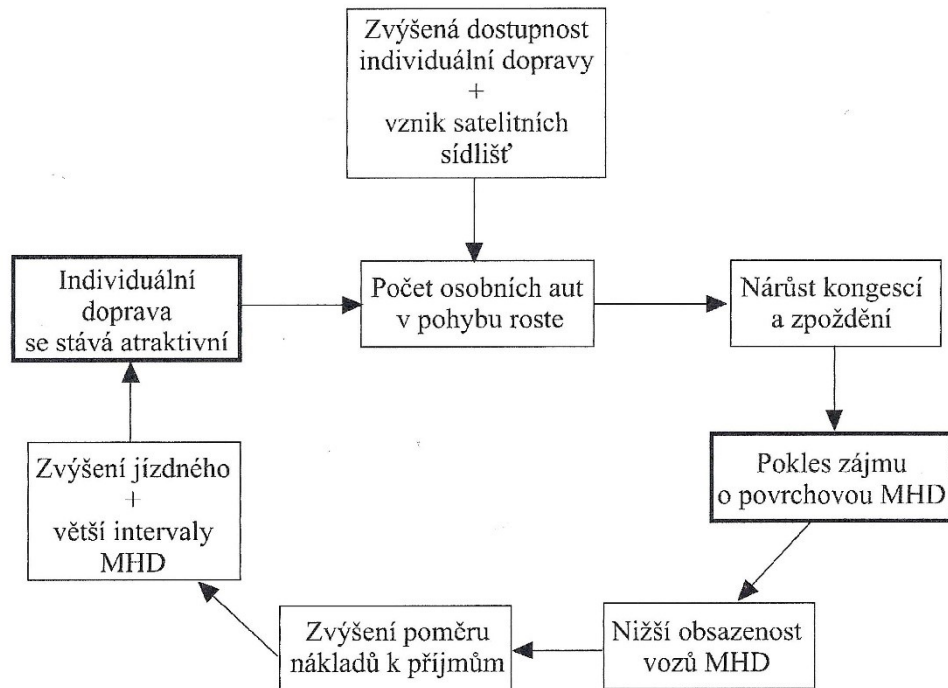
Zvýšená dostupnost individuální dopravy
+
vznik satelitních sídlišť

Individuální doprava se stává atraktivní

Počet osobních aut v pohybu roste

Nárůst kongescí a zpoždění

Pokles zájmu o povrchovou MHD

Nižší obsazenost vozů MHD

Zvýšení poměru nákladů k příjmům

Zvýšení jízdného
+
větší intervaly MHD